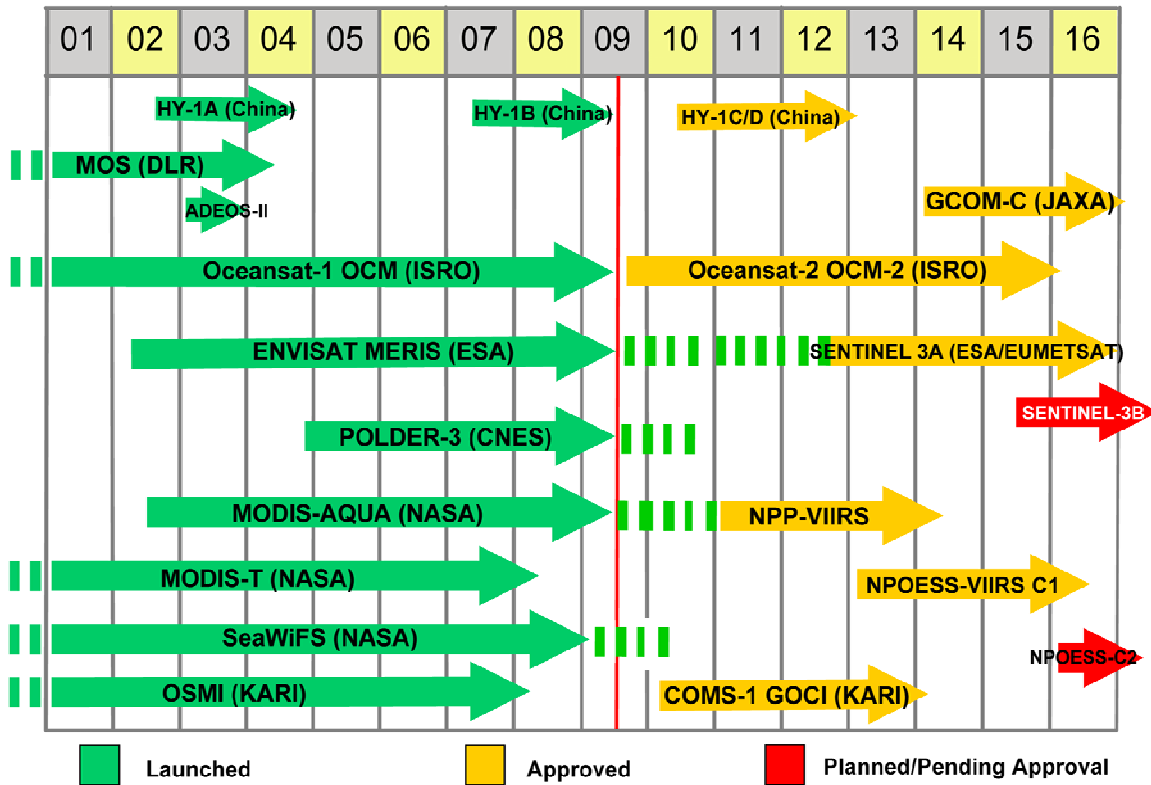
| 01 | 02 | 03 | 04 | 05 | 06 | 07 | 08 | 09 | 10 | 11 | 12 | 13 | 14 | 15 | 16 |
|---|---|---|---|---|---|---|---|---|---|---|---|---|---|---|---|

HY-1A (China)
HY-1B (China)
HY-1C/D (China)
MOS (DLR)
ADEOS-II
GCOM-C (JAXA)
Oceansat-1 OCM (ISRO)
Oceansat-2 OCM-2 (ISRO)
ENVISAT MERIS (ESA)
SENTINEL 3A (ESA/EUMETSAT)
SENTINEL-3B
POLDER-3 (CNES)
MODIS-AQUA (NASA)
NPP-VIIRS
MODIS-T (NASA)
NPOESS-VIIRS C1
SeaWiFS (NASA)
NPOESS-C2
OSMI (KARI)
COMS-1 GOCI (KARI)

Launched
Approved
Planned/Pending Approval